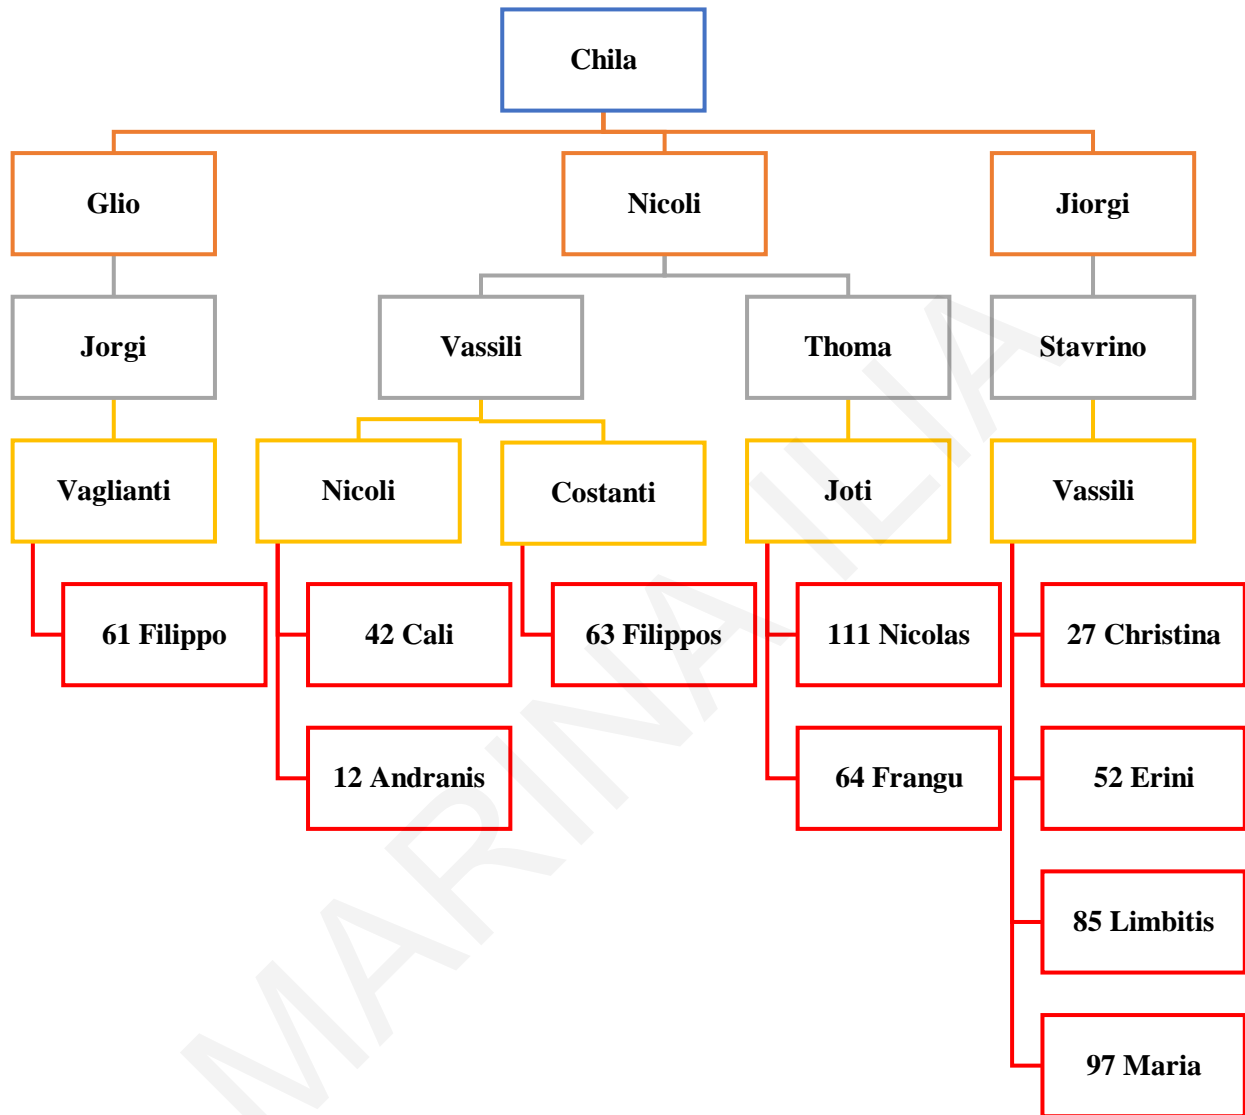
Chila

Glio

Nicoli

Jiorgi

Jorgi

Vassili

Thoma

Stavrino

Vaglianti

Nicoli

Costanti

Joti

Vassili

61 Filippo

42 Cali

63 Filippos

111 Nicolas

27 Christina

12 Andranis

64 Frangu

52 Erini

85 Limbitis

97 Maria

MARINAILIA